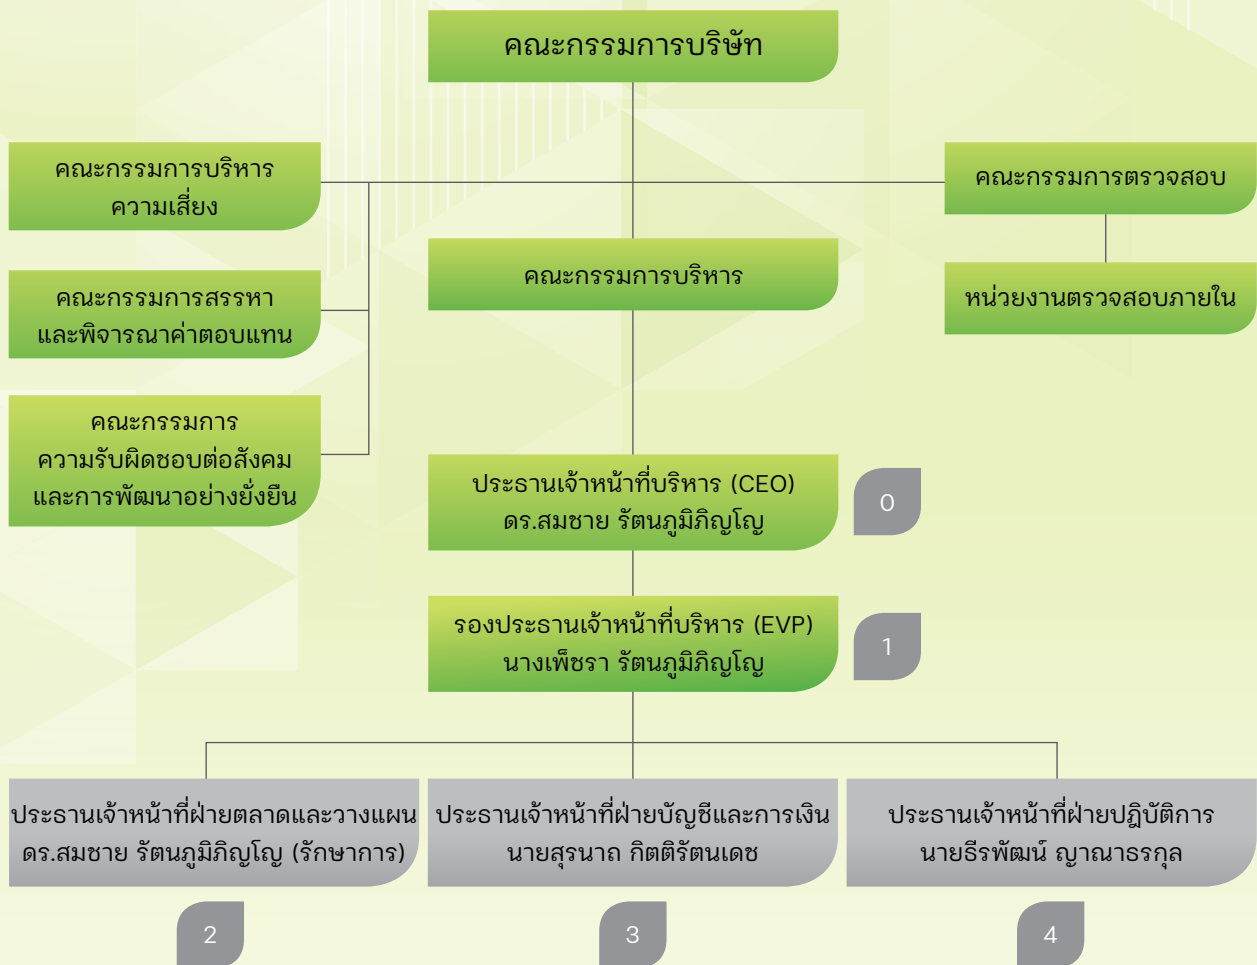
คณะกรรมการบริษัท

คณะกรรมการบริหารความเสี่ยง

คณะกรรมการตรวจสอบ

คณะกรรมการบริหาร

หน่วยงานตรวจสอบภายใน

คณะกรรมการสรรหาและพิจารณาค่าตอบแทน

คณะกรรมการความรับผิดชอบต่อสังคมและการพัฒนาอย่างยั่งยืน

ประธานเจ้าหน้าที่บริหาร (CEO)
ดร.สมชาย รัตนภูมิภิญโญ

0

รองประธานเจ้าหน้าที่บริหาร (EVP)
นางเพ็ชรา รัตนภูมิภิญโญ

1

ประธานเจ้าหน้าที่ฝ่ายตลาดและวางแผน
ดร.สมชาย รัตนภูมิภิญโญ (รักษาการ)

ประธานเจ้าหน้าที่ฝ่ายบัญชีและการเงิน
นายสุรนาถ กิตติรัตนเดช

ประธานเจ้าหน้าที่ฝ่ายปฏิบัติการ
นายธีรพัฒน์ ญาณาธรกุล

2

3

4